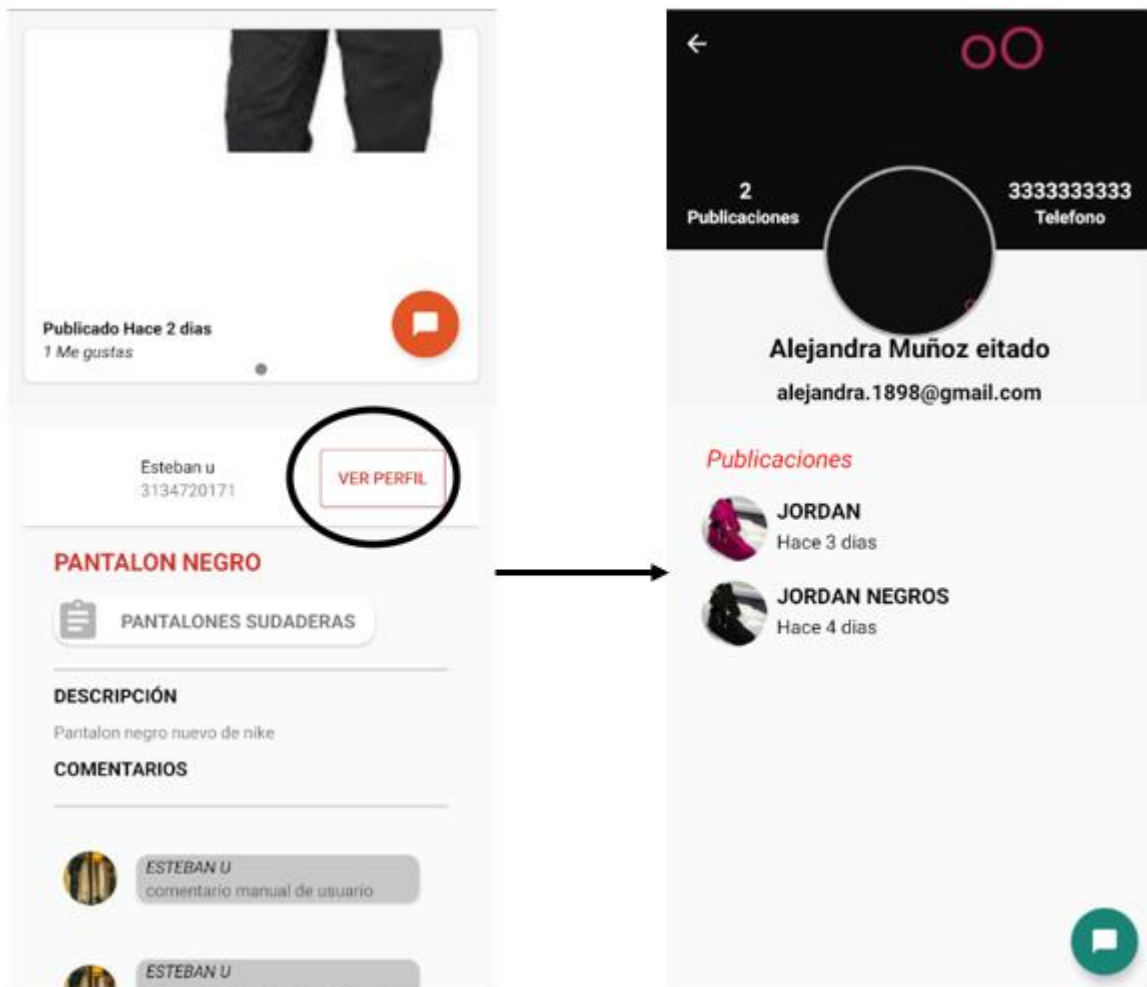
Publicado Hace 2 dias
1 Me gustas

Esteban u
3134720171

VER PERFIL

PANTALON NEGRO

PANTALONES SUDADERAS

DESCRIPCIÓN

Pantalon negro nuevo de nike

COMENTARIOS

ESTEBAN U
comentario manual de usuario

ESTEBAN U
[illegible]

oO

2
Publicaciones

3333333333
Telefono

Alejandra Muñoz eitado

alejandra.1898@gmail.com

Publicaciones

JORDAN
Hace 3 dias

JORDAN NEGROS
Hace 4 dias